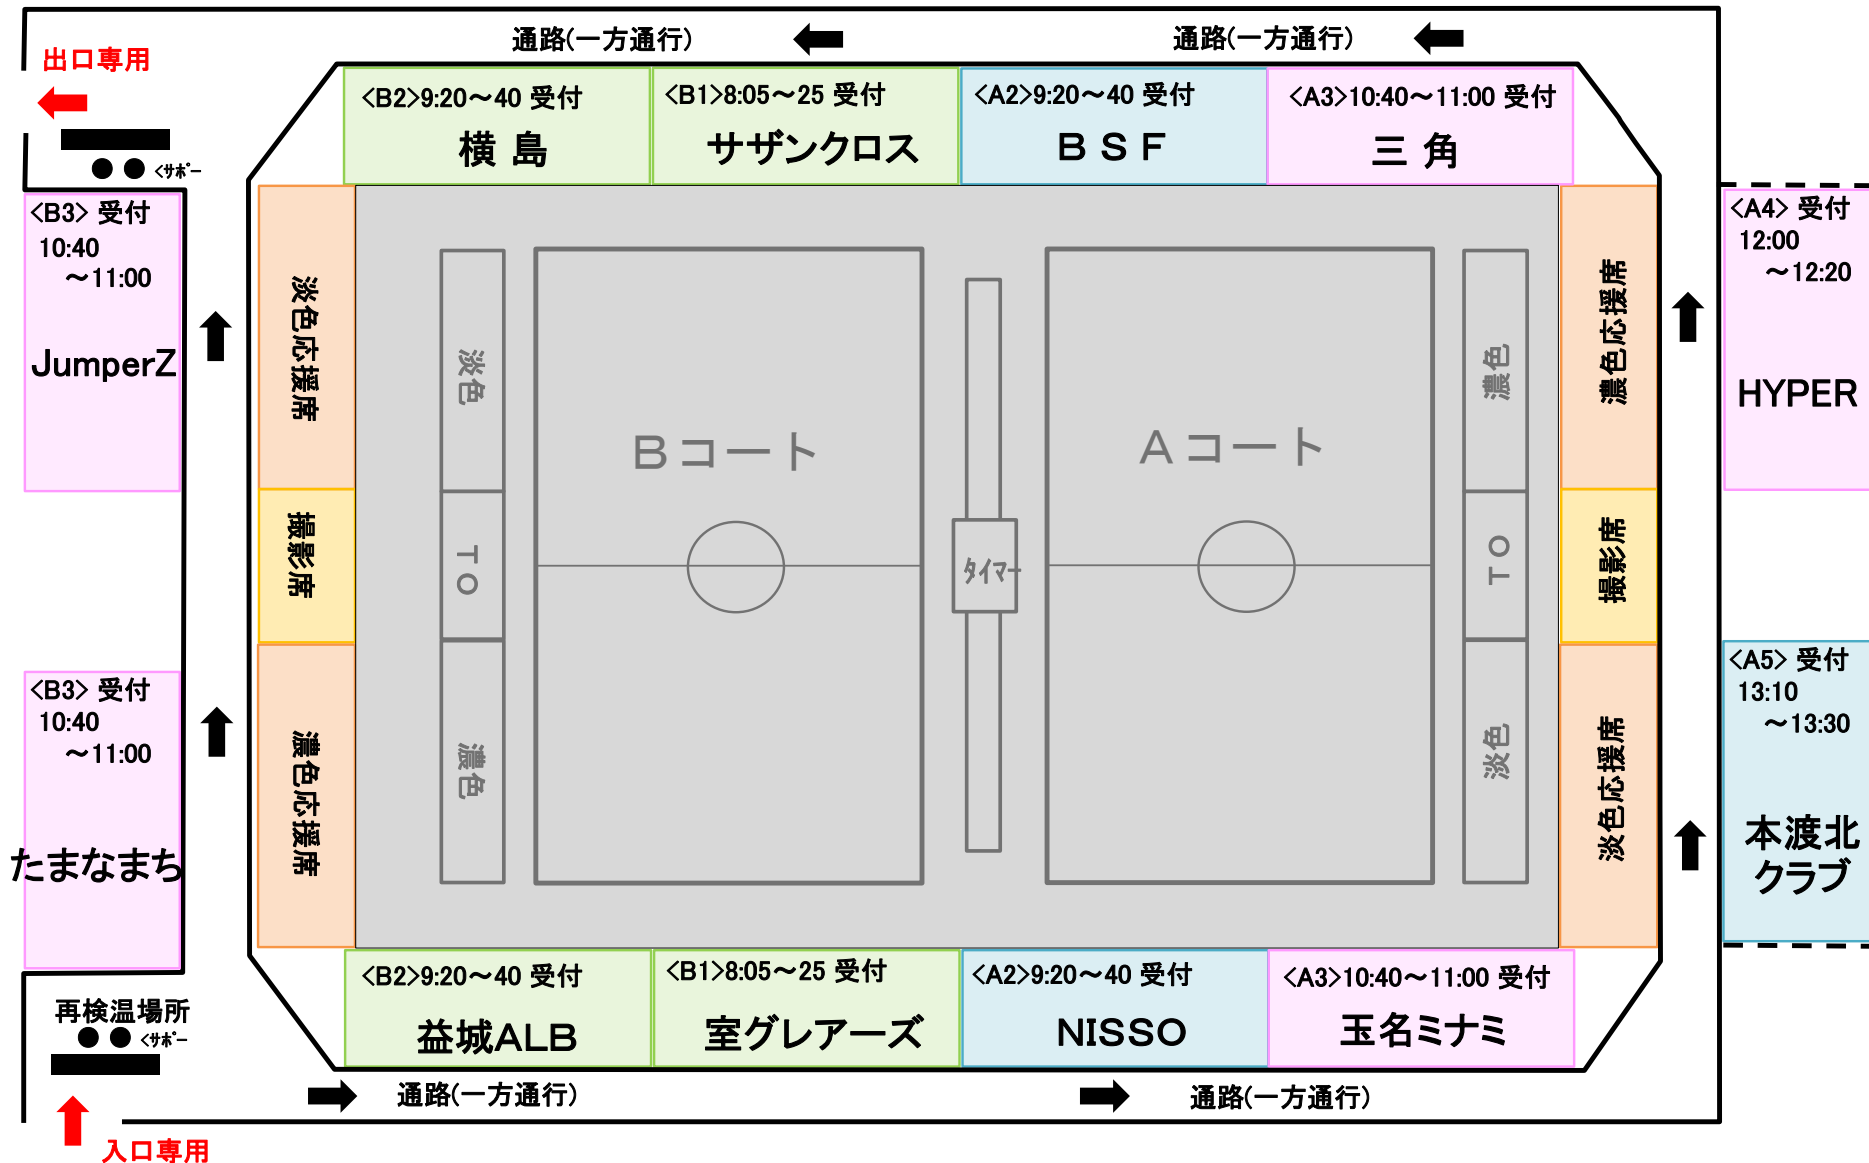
通路(一方通行)
通路(一方通行)

出口専用

<サポー

<B2>9:20～40 受付
横 島

<B1>8:05～25 受付
サザンクロス

<A2>9:20～40 受付
B S F

<A3>10:40～11:00 受付
三 角

<B3> 受付
10:40
～11:00
JumperZ

<B3> 受付
10:40
～11:00
たまなまち

<A4> 受付
12:00
～12:20
HYPER

<A5> 受付
13:10
～13:30
本渡北
クラブ

淡色応援席
撮影席
濃色応援席

淡色
TO
濃色

Bコート

タイマー

Aコート

濃色
TO
淡色

濃色応援席
撮影席
淡色応援席

再検温場所
<サポー

<B2>9:20～40 受付
益城ALB

<B1>8:05～25 受付
室グレアーズ

<A2>9:20～40 受付
NISSO

<A3>10:40～11:00 受付
玉名ミナミ

通路(一方通行)
通路(一方通行)

入口専用